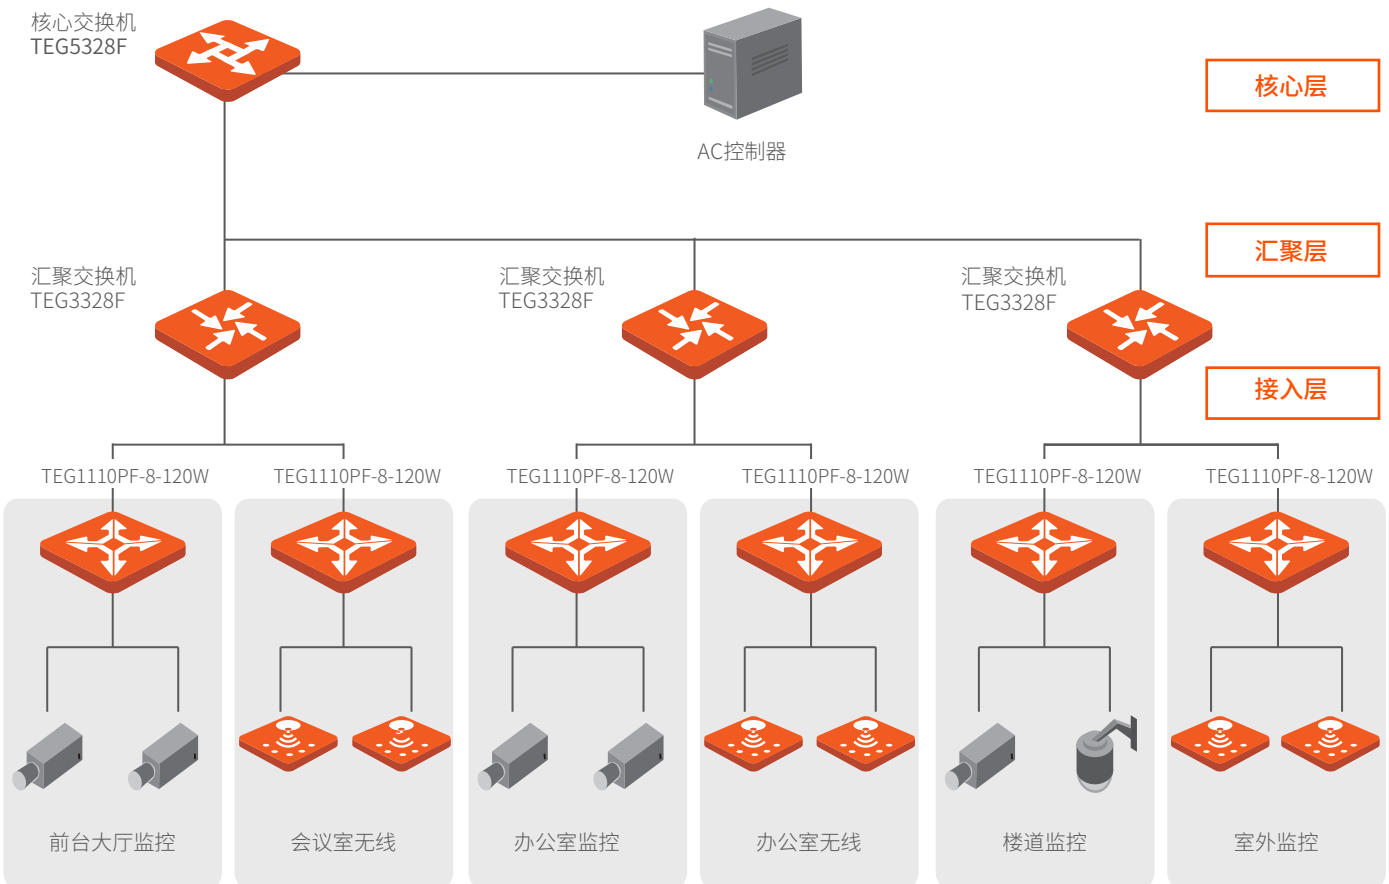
核心交换机
TEG5328F

AC控制器

核心层

汇聚层

汇聚交换机
TEG3328F

汇聚交换机
TEG3328F

汇聚交换机
TEG3328F

接入层

TEG1110PF-8-120W
TEG1110PF-8-120W
TEG1110PF-8-120W
TEG1110PF-8-120W
TEG1110PF-8-120W
TEG1110PF-8-120W

前台大厅监控
会议室无线
办公室监控
办公室无线
楼道监控
室外监控